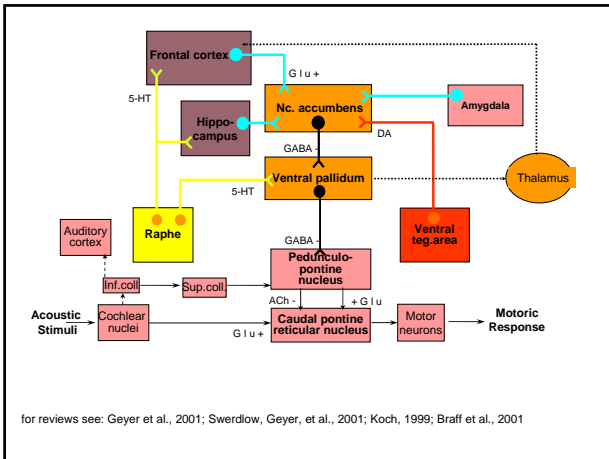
Frontal cortex

Glu +

5-HT

Hippocampus

Nc. accumbens

Amygdala

DA

GABA -

Ventral pallidum

Thalamus

5-HT

Raphe

Ventral teg.area

Auditory cortex

GABA -

Pedunculopontine nucleus

Inf.coll

Sup.coll

ACh -

+ Glu

Acoustic Stimuli

Cochlear nuclei

Caudal pontine reticular nucleus

Motor neurons

Motoric Response

Glu +

for reviews see: Geyer et al., 2001; Swerdlow, Geyer, et al., 2001; Koch, 1999; Braff et al., 2001